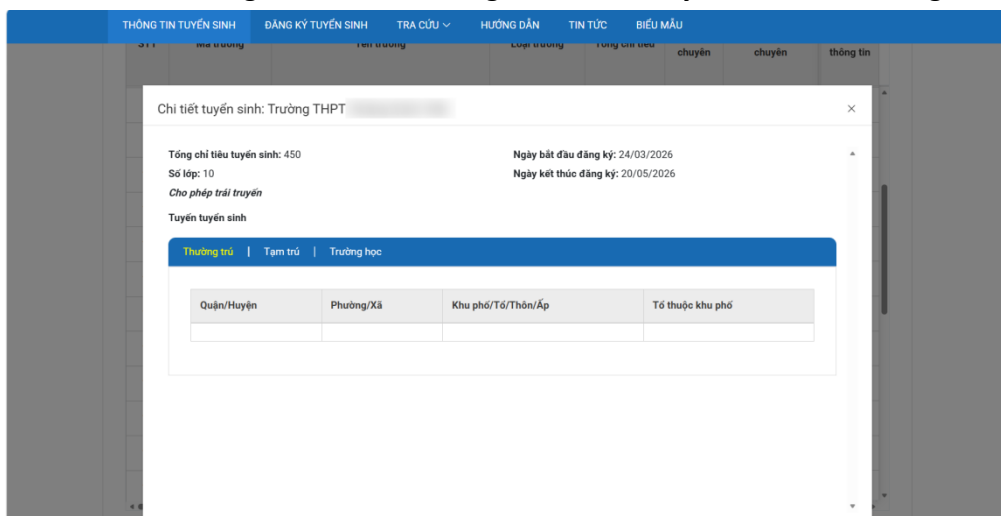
THÔNG TIN TUYỂN SINH ĐĂNG KÝ TUYỂN SINH TRA CỨU HƯỚNG DẪN TIN TỨC BIỂU MẪU

STT Mã trường Tên trường Loại trường Tổng chỉ tiêu chuyên chuyên thông tin

Chi tiết tuyển sinh: Trường THPT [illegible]

×

Tổng chỉ tiêu tuyển sinh: 450
Số lớp: 10
Cho phép trái tuyến

Ngày bắt đầu đăng ký: 24/03/2026
Ngày kết thúc đăng ký: 20/05/2026

Tuyến tuyển sinh

Thường trú | Tạm trú | Trường học

| Quận/Huyện | Phường/Xã | Khu phố/Tổ/Thôn/Ấp | Tổ thuộc khu phố |
|---|---|---|---|
| | | | |